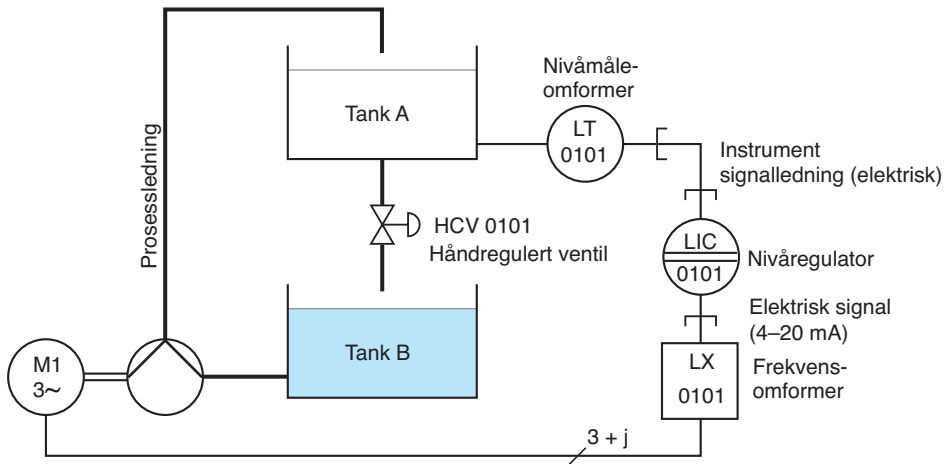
Prosessledning

Tank A

Nivåmåleomformer

LT
0101

Instrument signalledning (elektrisk)

HCV 0101
Håndregulert ventil

LIC
0101

Nivåregulator

Elektrisk signal (4–20 mA)

Tank B

M1
3~

LX
0101

Frekvensomformer

3 + j